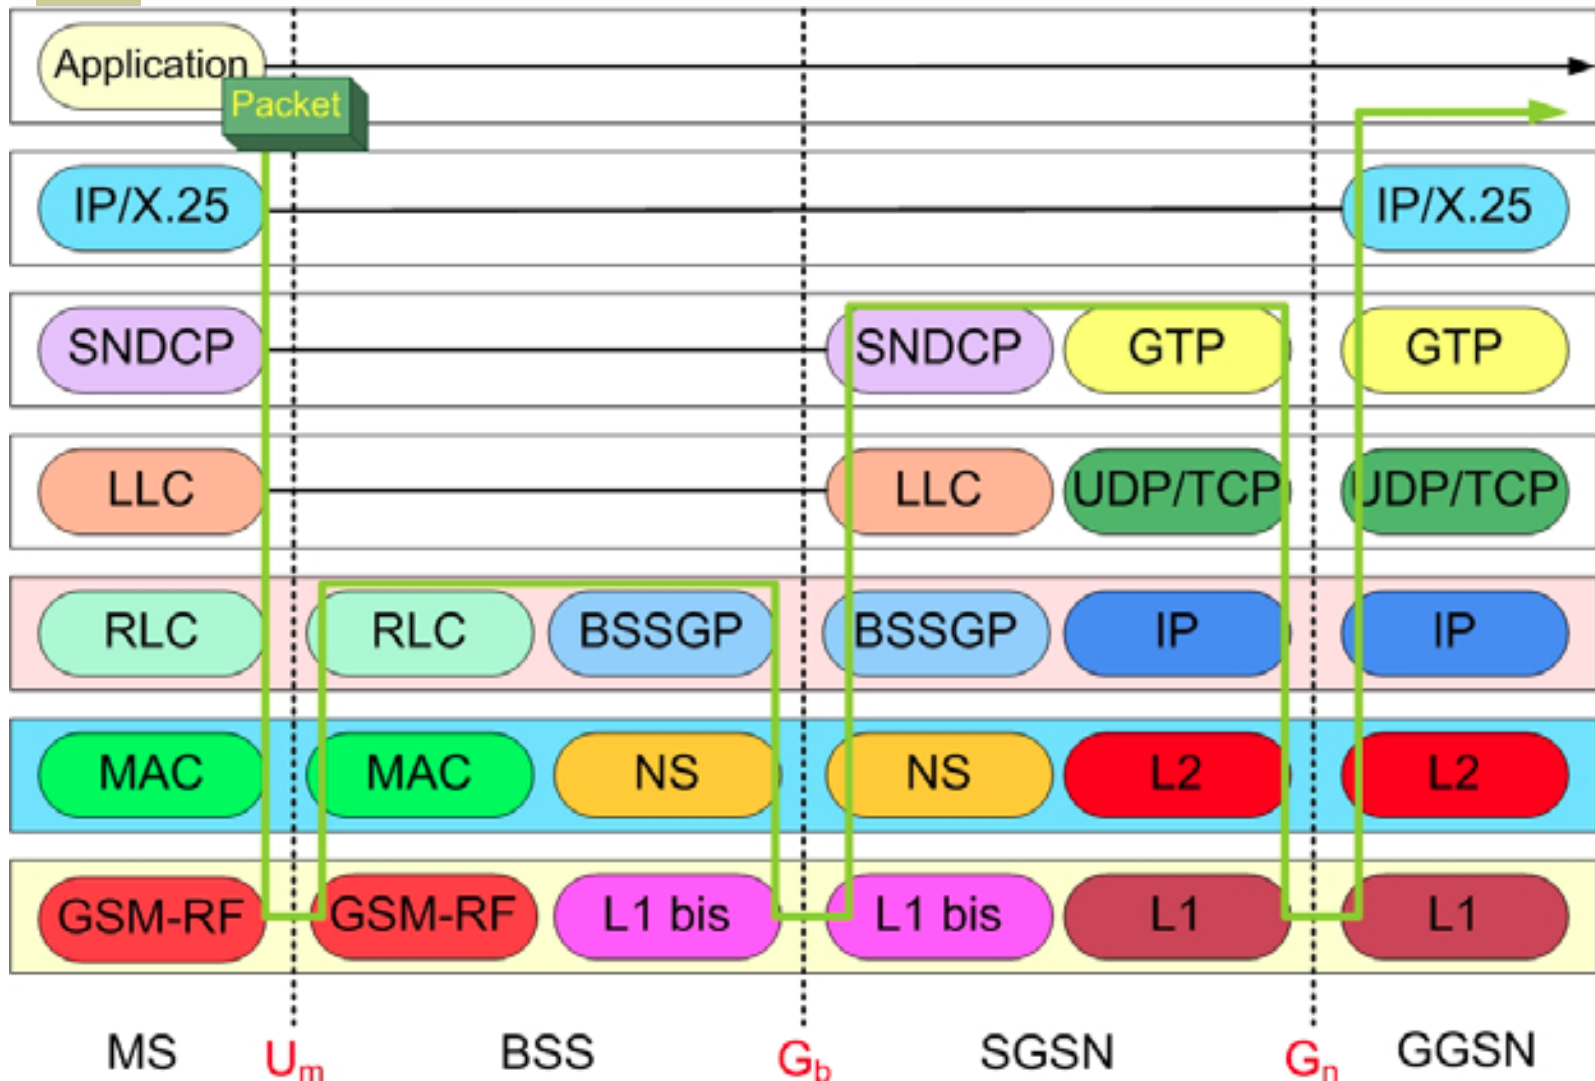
Application
Packet

IP/X.25
IP/X.25

SNDCP
SNDCP
GTP
GTP

LLC
LLC
UDP/TCP
UDP/TCP

RLC
RLC
BSSGP
BSSGP
IP
IP

MAC
MAC
NS
NS
L2
L2

GSM-RF
GSM-RF
L1 bis
L1 bis
L1
L1

MS
$U_m$
BSS
$G_b$
SGSN
$G_n$
GGSN